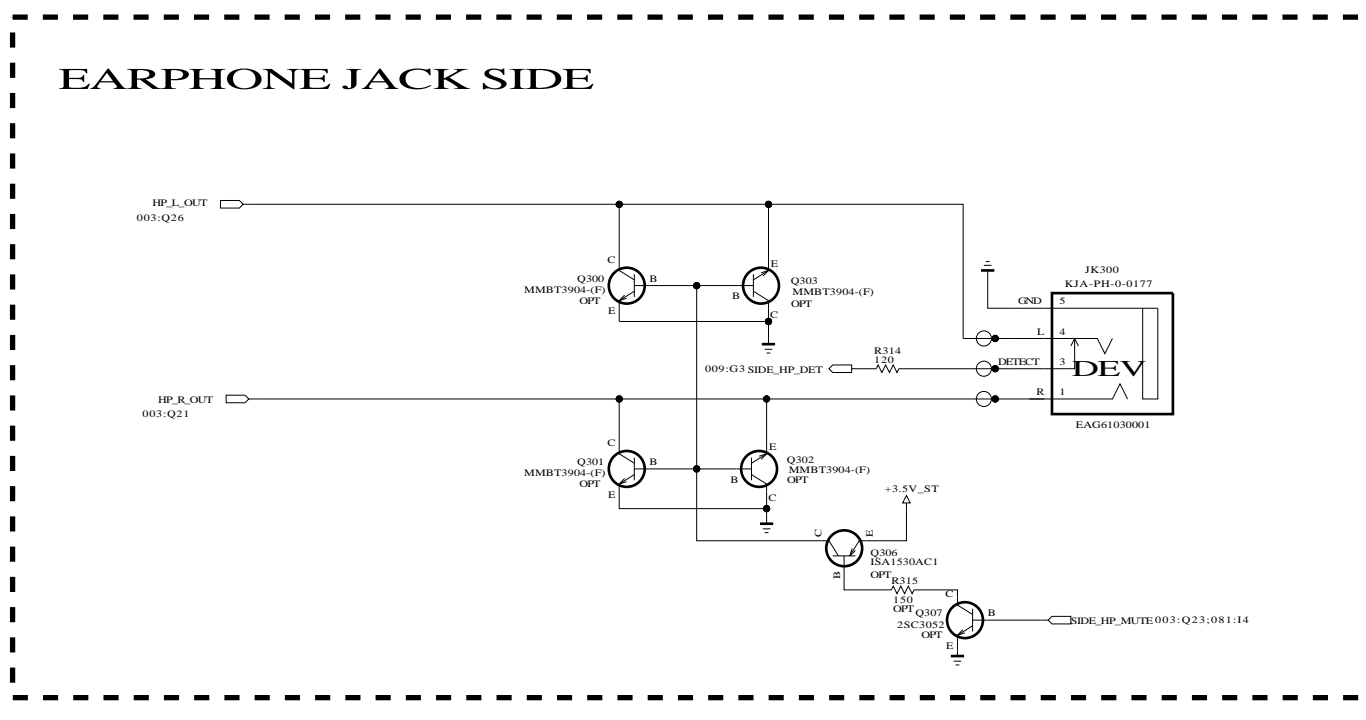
EARPHONE JACK SIDE

HP_L_OUT
003:Q26

C
Q300
MMBT3904-(F)
OPT
B
E

E
B
Q303
MMBT3904-(F)
OPT
C

JK300
KJA-PH-0-0177

GND 5
L 4
DETECT 3
R 1

DEV

EAG61030001

R314
120
009:G3 SIDE_HP_DET

HP_R_OUT
003:Q21

C
Q301
MMBT3904-(F)
OPT
B
E

E
B
Q302
MMBT3904-(F)
OPT
C

+3.5V_ST

C
E
B
Q306
ISA1530AC1
OPT

R315
150
OPT

C
Q307
2SC3052
OPT
B
E

SIDE_HP_MUTE 003:Q23;081:I4